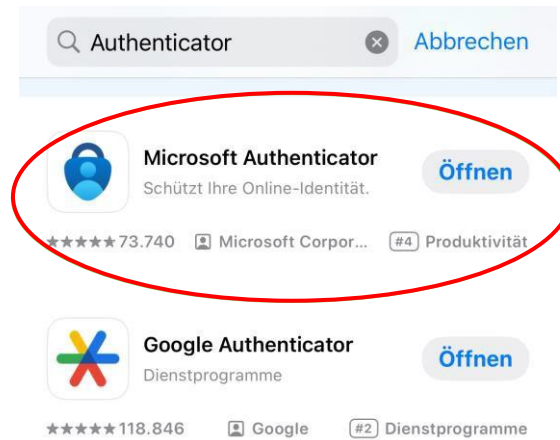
Authenticator
Abbrechen

Microsoft Authenticator
Schützt Ihre Online-Identität.
Öffnen
★★★★★73.740 Microsoft Corpor... #4 Produktivität

Google Authenticator
Dienstprogramme
Öffnen
★★★★★118.846 Google #2 Dienstprogramme